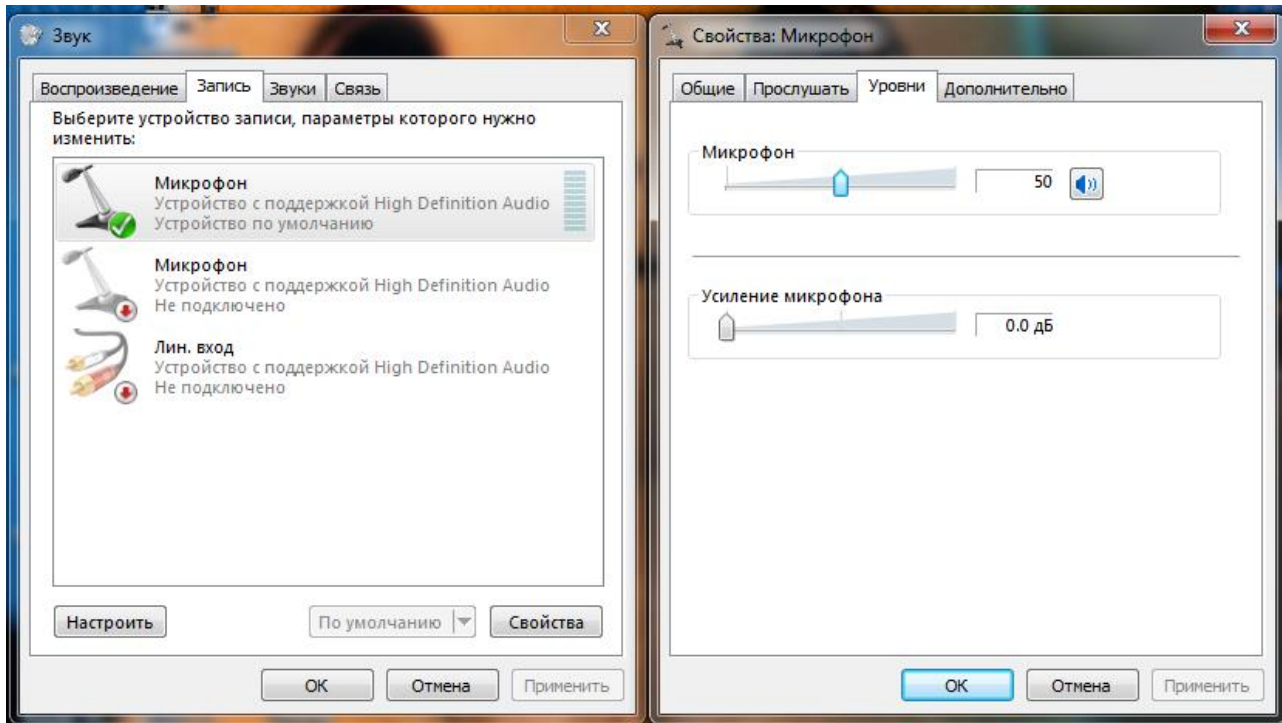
Звук

Воспроизведение | Запись | Звуки | Связь

Выберите устройство записи, параметры которого нужно изменить:

Микрофон
Устройство с поддержкой High Definition Audio
Устройство по умолчанию

Микрофон
Устройство с поддержкой High Definition Audio
Не подключено

Лин. вход
Устройство с поддержкой High Definition Audio
Не подключено

Настроить | По умолчанию | Свойства

OK | Отмена | Применить

Свойства: Микрофон

Общие | Прослушать | Уровни | Дополнительно

Микрофон
50

Усиление микрофона
0.0 дБ

OK | Отмена | Применить